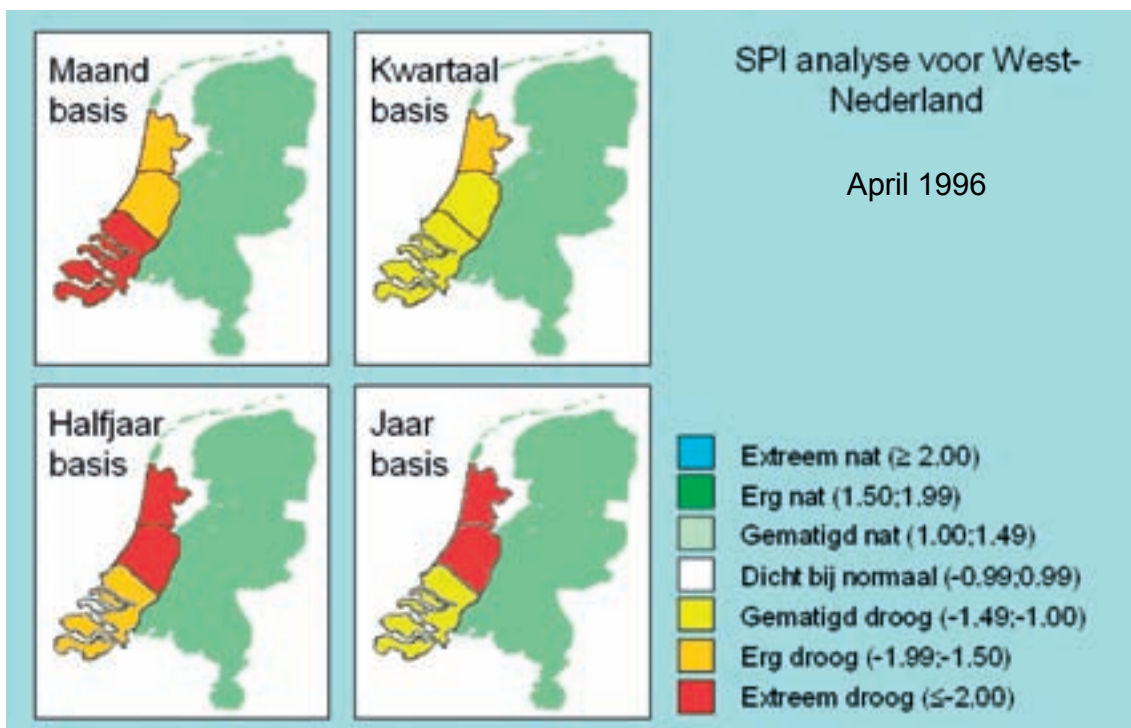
Maand basis

Kwartaal basis

SPI analyse voor West-Nederland

April 1996

Halfjaar basis

Jaar basis

Extreem nat ($\geq$ 2.00)
Erg nat (1.50;1.99)
Gematigd nat (1.00;1.49)
Dicht bij normaal (-0.99;0.99)
Gematigd droog (-1.49;-1.00)
Erg droog (-1.99;-1.50)
Extreem droog ($\leq$-2.00)